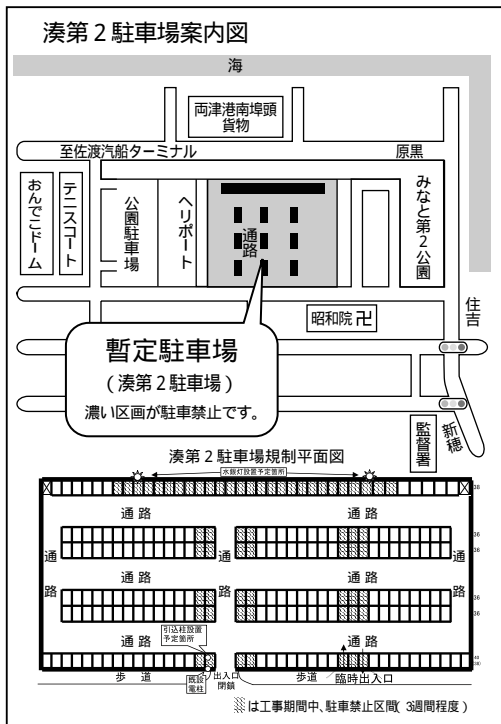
湊第２駐車場案内図

海

両津港南埠頭貨物

至佐渡汽船ターミナル

原黒

おんでこドーム

テニスコート

公園駐車場

ヘリポート

通路

みなと第２公園

住吉

昭和院 卍

暫定駐車場

（湊第２駐車場）

濃い区画が駐車禁止です。

監督署

新穂

湊第２駐車場規制平面図

水銀灯設置予定箇所

通路

通路

通

通

通路

通路

路

路

通路

通路

引込柱設置予定箇所

既設電柱

出入口閉鎖

歩道

歩道

臨時出入口

※は工事期間中、駐車禁止区間（3週間程度）